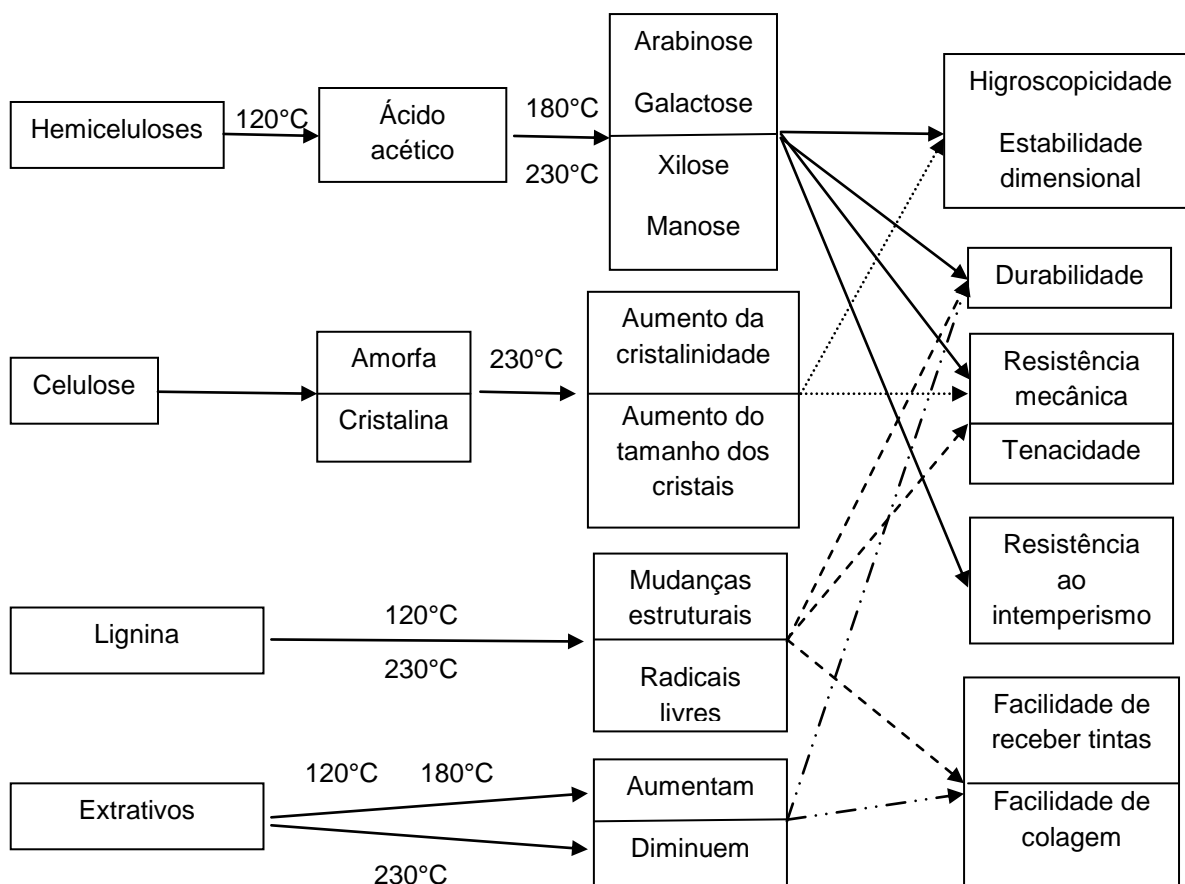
Hemiceluloses
120°C
Ácido acético
180°C
230°C
Arabinose
Galactose
Xilose
Manose
Higroscopicidade
Estabilidade dimensional
Durabilidade
Celulose
Amorfa
Cristalina
230°C
Aumento da cristalinidade
Aumento do tamanho dos cristais
Resistência mecânica
Tenacidade
Resistência ao intemperismo
Lignina
120°C
230°C
Mudanças estruturais
Radicais livres
Facilidade de receber tintas
Facilidade de colagem
Extrativos
120°C 180°C
230°C
Aumentam
Diminuem